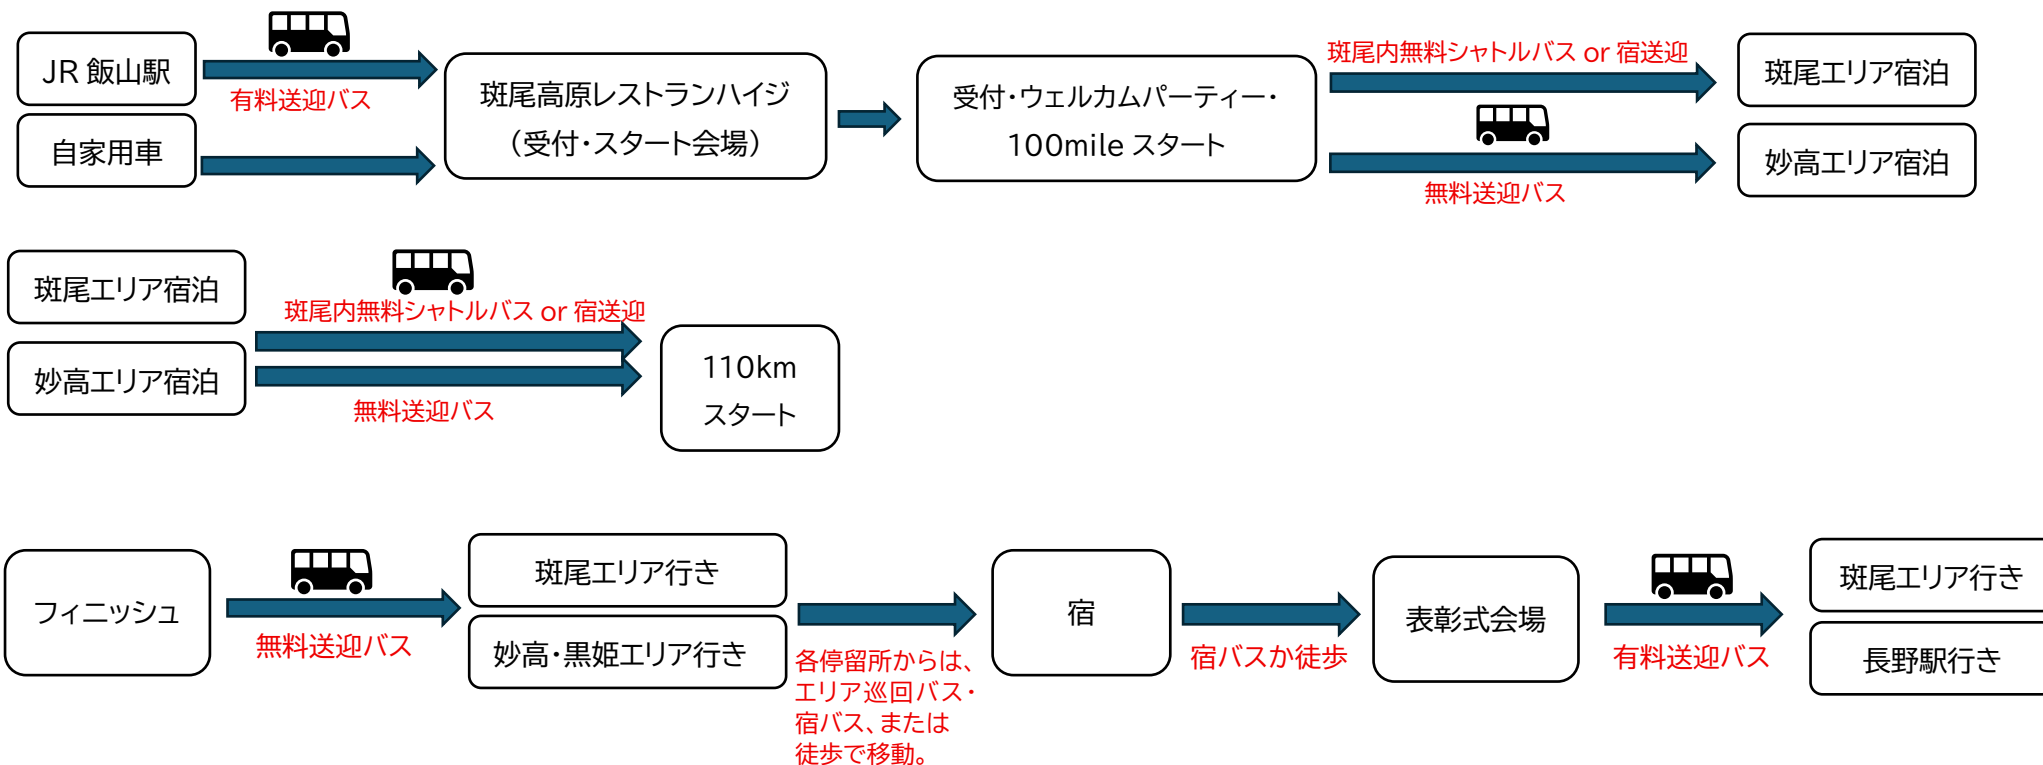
JR 飯山駅

有料送迎バス

自家用車

斑尾高原レストランハイジ
（受付・スタート会場）

受付・ウェルカムパーティー・
100mile スタート

斑尾内無料シャトルバス or 宿送迎

無料送迎バス

斑尾エリア宿泊

妙高エリア宿泊

斑尾エリア宿泊

妙高エリア宿泊

斑尾内無料シャトルバス or 宿送迎

無料送迎バス

110km
スタート

フィニッシュ

無料送迎バス

斑尾エリア行き

妙高・黒姫エリア行き

各停留所からは、
エリア巡回バス・
宿バス、または
徒歩で移動。

宿

宿バスか徒歩

表彰式会場

有料送迎バス

斑尾エリア行き

長野駅行き